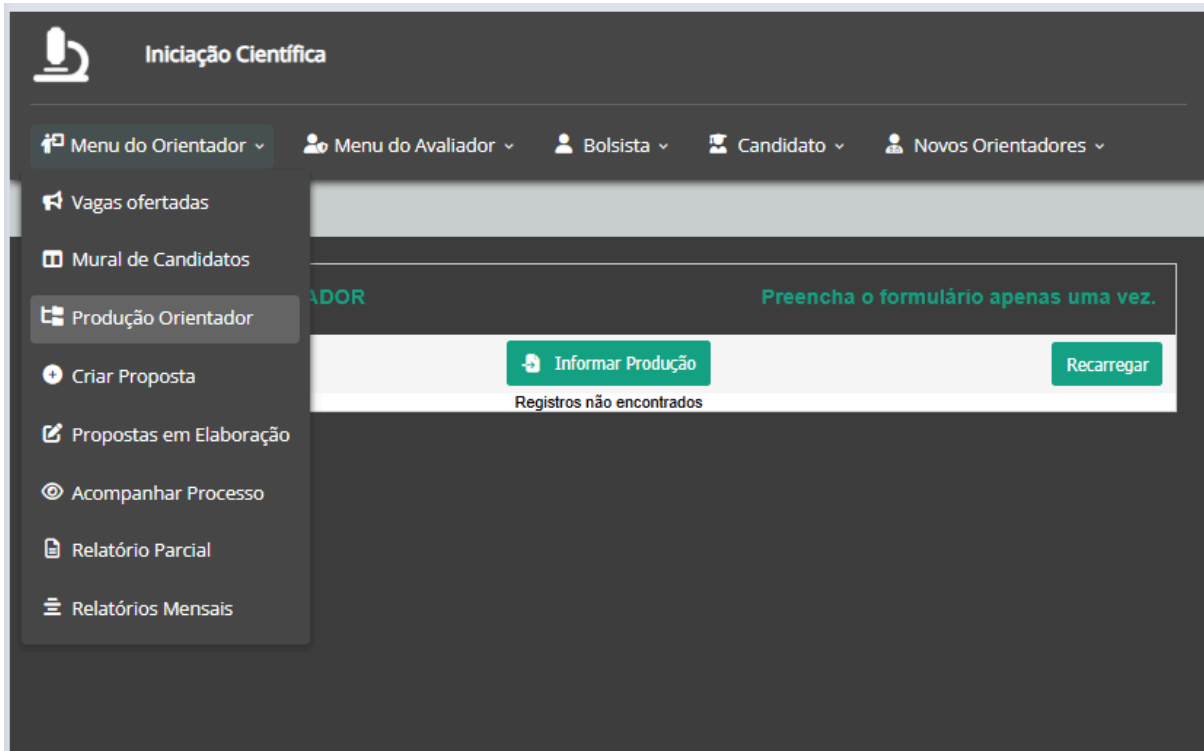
Iniciação Científica

Menu do Orientador
Menu do Avaliador
Bolsista
Candidato
Novos Orientadores

Vagas ofertadas
Mural de Candidatos
Produção Orientador
Criar Proposta
Propostas em Elaboração
Acompanhar Processo
Relatório Parcial
Relatórios Mensais

ADOR
Preencha o formulário apenas uma vez.

Informar Produção
Recarregar
Registros não encontrados